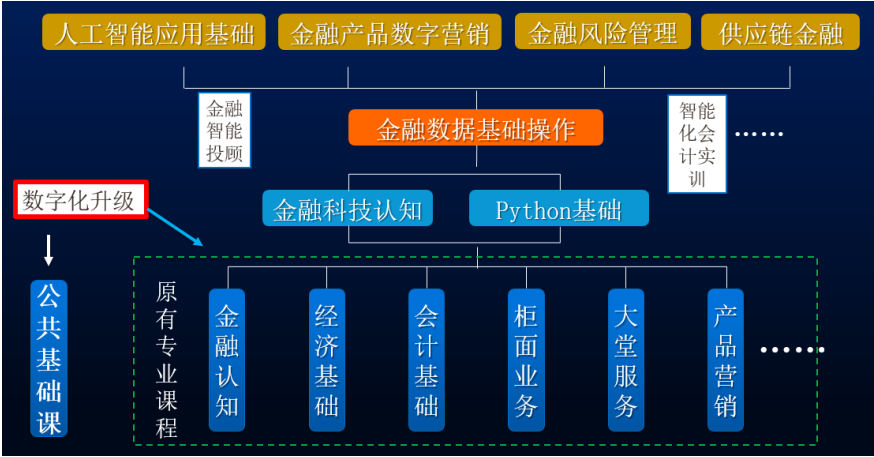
人工智能应用基础
金融产品数字营销
金融风险管理
供应链金融

金融智能投顾

金融数据基础操作

智能化会计实训

……

数字化升级

金融科技认知
Python基础

公共基础课

原有专业课程

金融认知
经济基础
会计基础
柜面业务
大堂服务
产品营销

……